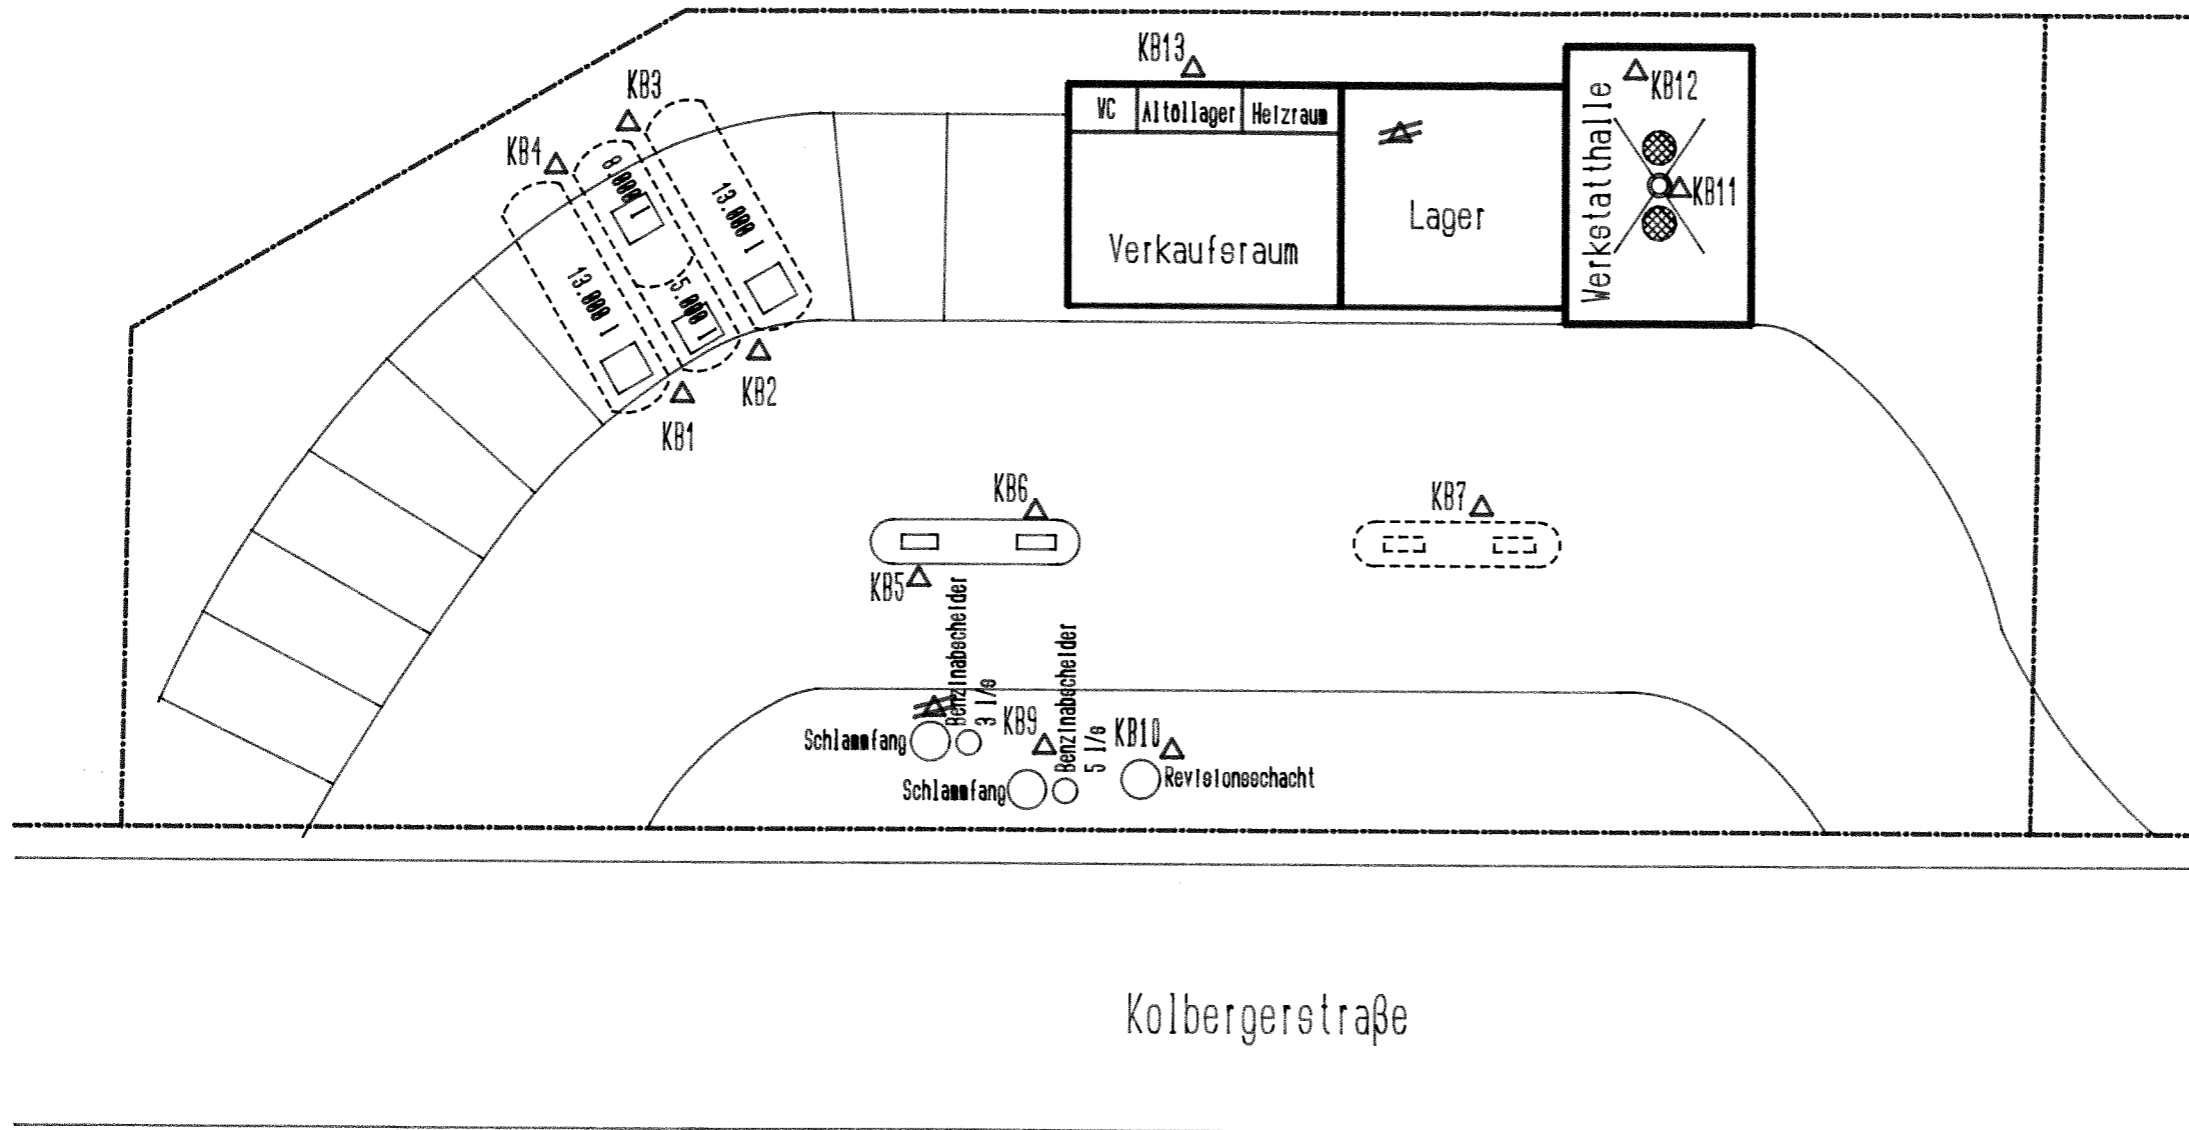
KB13
WC
Altöllager
Heizraum
Verkaufsraum
Lager
Werkstatthalle
KB12
KB11
KB3
KB4
8.000 l
13.000 l
13.000 l
5.000 l
KB2
KB1
KB6
KB7
KB5
Benzinabscheider 3 l/s
Benzinabscheider 5 l/s
Schlammfang
KB9
KB10
Schlammfang
Revisionsschacht
Kolbergerstraße